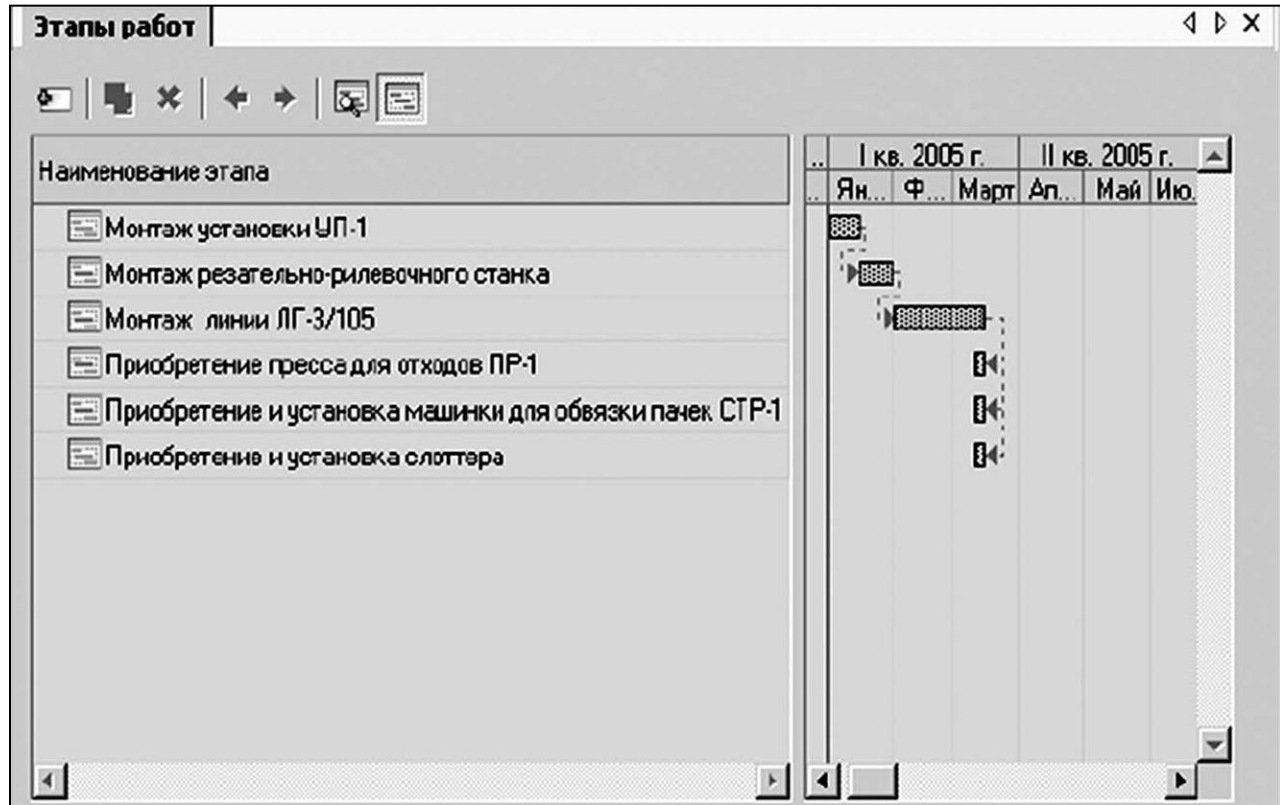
Этапы работ

Наименование этапа

Монтаж установки УП-1
Монтаж резательно-рилевочного станка
Монтаж линии ЛГ-3/105
Приобретение пресса для отходов ПР-1
Приобретение и установка машинки для обвязки пачек СТР-1
Приобретение и установка слоттера

| .. | I кв. 2005 г. | | | II кв. 2005 г. | | |
|---|---|---|---|---|---|---|
| .. | Ян... | Ф... | Март | Ап... | Май | Ию. |